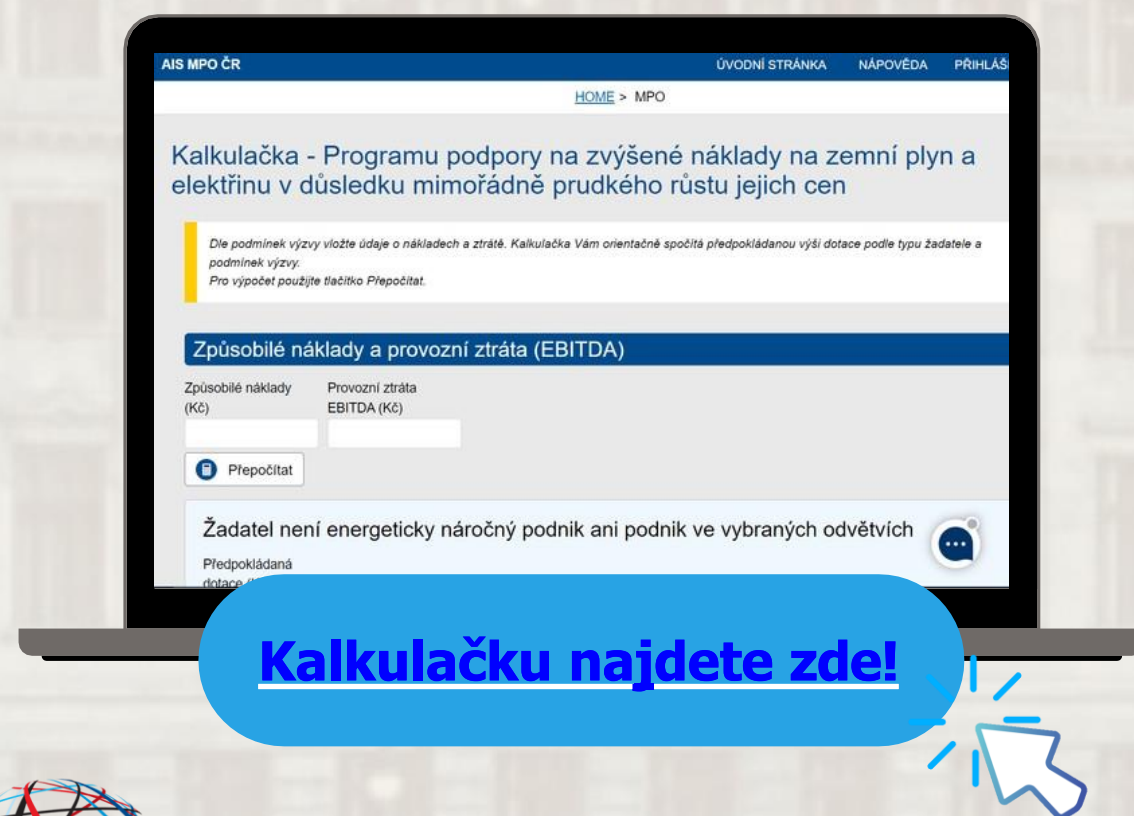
AIS MPO ČR ÚVODNÍ STRÁNKA NÁPOVĚDA PŘIHLÁŠ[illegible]

HOME > MPO

Kalkulačka - Programu podpory na zvýšené náklady na zemní plyn a elektřinu v důsledku mimořádně prudkého růstu jejich cen

Dle podmínek výzvy vložte údaje o nákladech a ztrátě. Kalkulačka Vám orientačně spočítá předpokládanou výši dotace podle typu žadatele a podmínek výzvy.
Pro výpočet použijte tlačítko Přepočítat.

Způsobilé náklady a provozní ztráta (EBITDA)

Způsobilé náklady (Kč)

Provozní ztráta EBITDA (Kč)

Přepočítat

Žadatel není energeticky náročný podnik ani podnik ve vybraných odvětvích

Předpokládaná dotace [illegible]

Kalkulačku najdete zde!